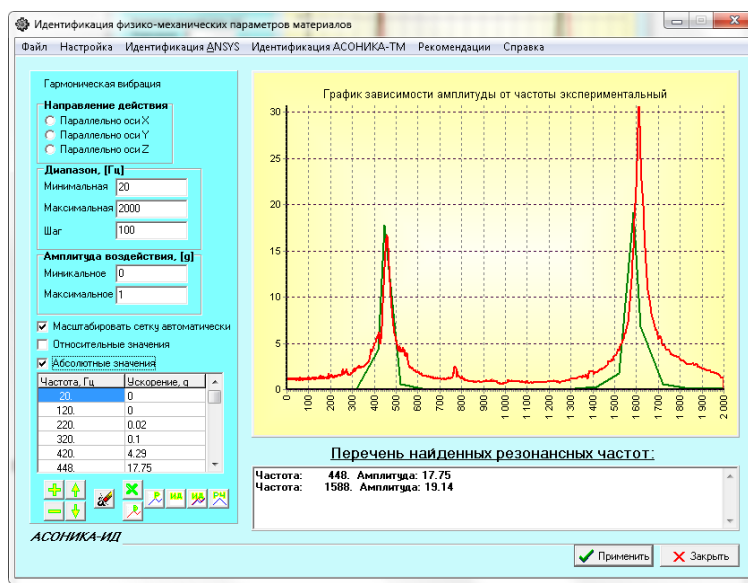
Идентификация физико-механических параметров материалов

Файл Настройка Идентификация ANSYS Идентификация АСОНИКА-ТМ Рекомендации Справка

Гармоническая вибрация

Направление действия
Параллельно оси X
Параллельно оси Y
Параллельно оси Z

Диапазон, [Гц]
Минимальная 20
Максимальная 2000
Шаг 100

Амплитуда воздействия, [g]
Миникальное 0
Максимальное 1

Масштабировать сетку автоматически
Относительные значения
Абсолютные значения

| Частота, Гц | Ускорение, g |
|---|---|
| 20. | 0 |
| 120. | 0 |
| 220. | 0.02 |
| 320. | 0.1 |
| 420. | 4.29 |
| 448. | 17.75 |

АСОНИКА-ИД

График зависимости амплитуды от частоты экспериментальный

30
25
20
15
10
5
0

0 100 200 300 400 500 600 700 800 900 1 000 1 100 1 200 1 300 1 400 1 500 1 600 1 700 1 800 1 900 2 000

Перечень найденных резонансных частот:

Частота: 448. Амплитуда: 17.75
Частота: 1588. Амплитуда: 19.14

Применить
Закрыть